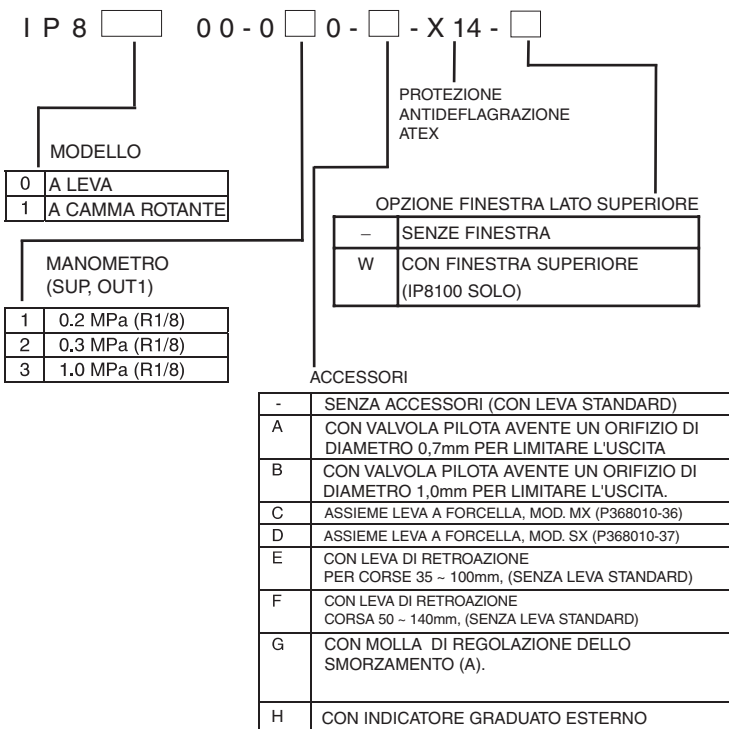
I P 8 ☐ 0 0 - 0 ☐ 0 - ☐ - X 14 - ☐

PROTEZIONE ANTIDEFLAGRAZIONE ATEX

MODELLO

| 0 | A LEVA |
|---|---|
| 1 | A CAMMA ROTANTE |

OPZIONE FINESTRA LATO SUPERIORE

| – | SENZE FINESTRA |
|---|---|
| W | CON FINESTRA SUPERIORE (IP8100 SOLO) |

MANOMETRO (SUP, OUT1)

| 1 | 0.2 MPa (R1/8) |
|---|---|
| 2 | 0.3 MPa (R1/8) |
| 3 | 1.0 MPa (R1/8) |

ACCESSORI

| - | SENZA ACCESSORI (CON LEVA STANDARD) |
|---|---|
| A | CON VALVOLA PILOTA AVENTE UN ORIFIZIO DI DIAMETRO 0,7mm PER LIMITARE L'USCITA |
| B | CON VALVOLA PILOTA AVENTE UN ORIFIZIO DI DIAMETRO 1,0mm PER LIMITARE L'USCITA. |
| C | ASSIEME LEVA A FORCELLA, MOD. MX (P368010-36) |
| D | ASSIEME LEVA A FORCELLA, MOD. SX (P368010-37) |
| E | CON LEVA DI RETROAZIONE PER CORSE 35 ~ 100mm, (SENZA LEVA STANDARD) |
| F | CON LEVA DI RETROAZIONE CORSA 50 ~ 140mm, (SENZA LEVA STANDARD) |
| G | CON MOLLA DI REGOLAZIONE DELLO SMORZAMENTO (A). |
| H | CON INDICATORE GRADUATO ESTERNO |